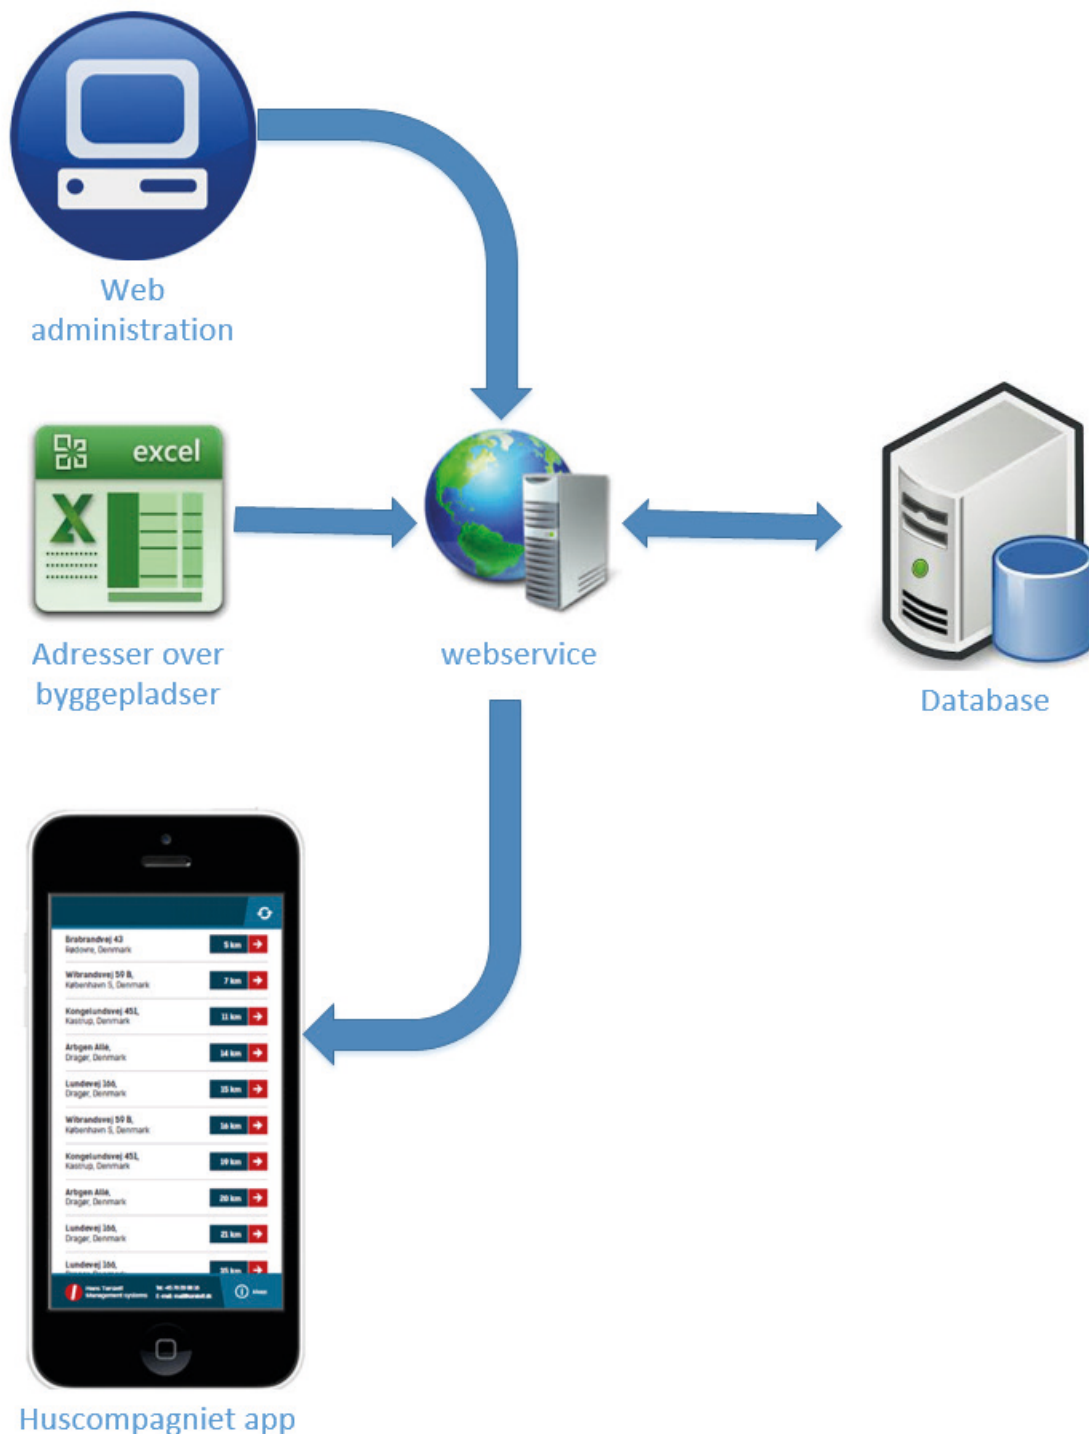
Web administration

excel

Adresser over byggepladser

webservice

Database

Brabrandvej 43
Rødovre, Denmark
5 km

Wibrandsvej 50 B,
København S, Denmark
7 km

Kongelundsvej 451,
Kastrup, Denmark
11 km

Arbøgen Allé,
Dragør, Denmark
14 km

Lundevej 166,
Dragør, Denmark
15 km

Wibrandsvej 50 B,
København S, Denmark
16 km

Kongelundsvej 451,
Kastrup, Denmark
19 km

Arbøgen Allé,
Dragør, Denmark
20 km

Lundevej 166,
Dragør, Denmark
21 km

Lundevej 166,
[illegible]
35 km

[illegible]

Huscompagniet app